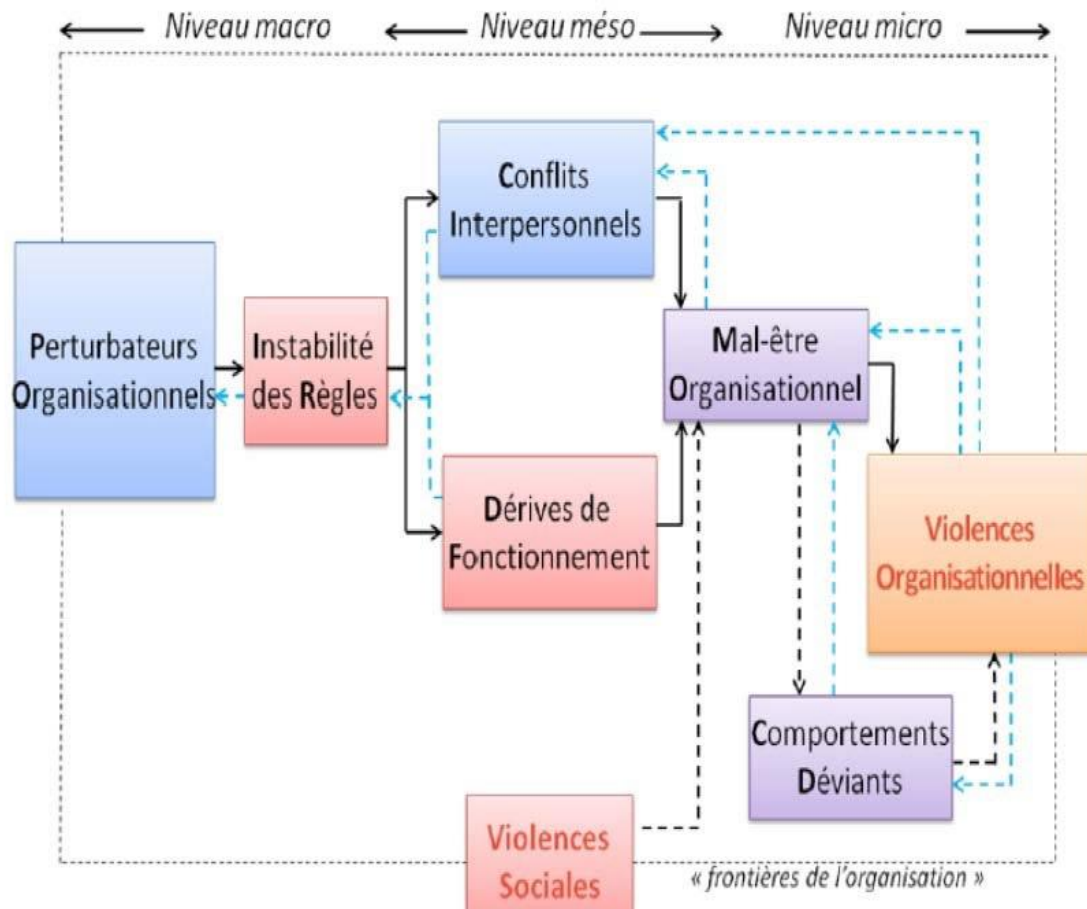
Niveau macro
Niveau méso
Niveau micro

Conflits Interpersonnels

Perturbateurs Organisationnels

Instabilité des Règles

Mal-être Organisationnel

Dérives de Fonctionnement

Violences Organisationnelles

Comportements Déviants

Violences Sociales

« frontières de l'organisation »